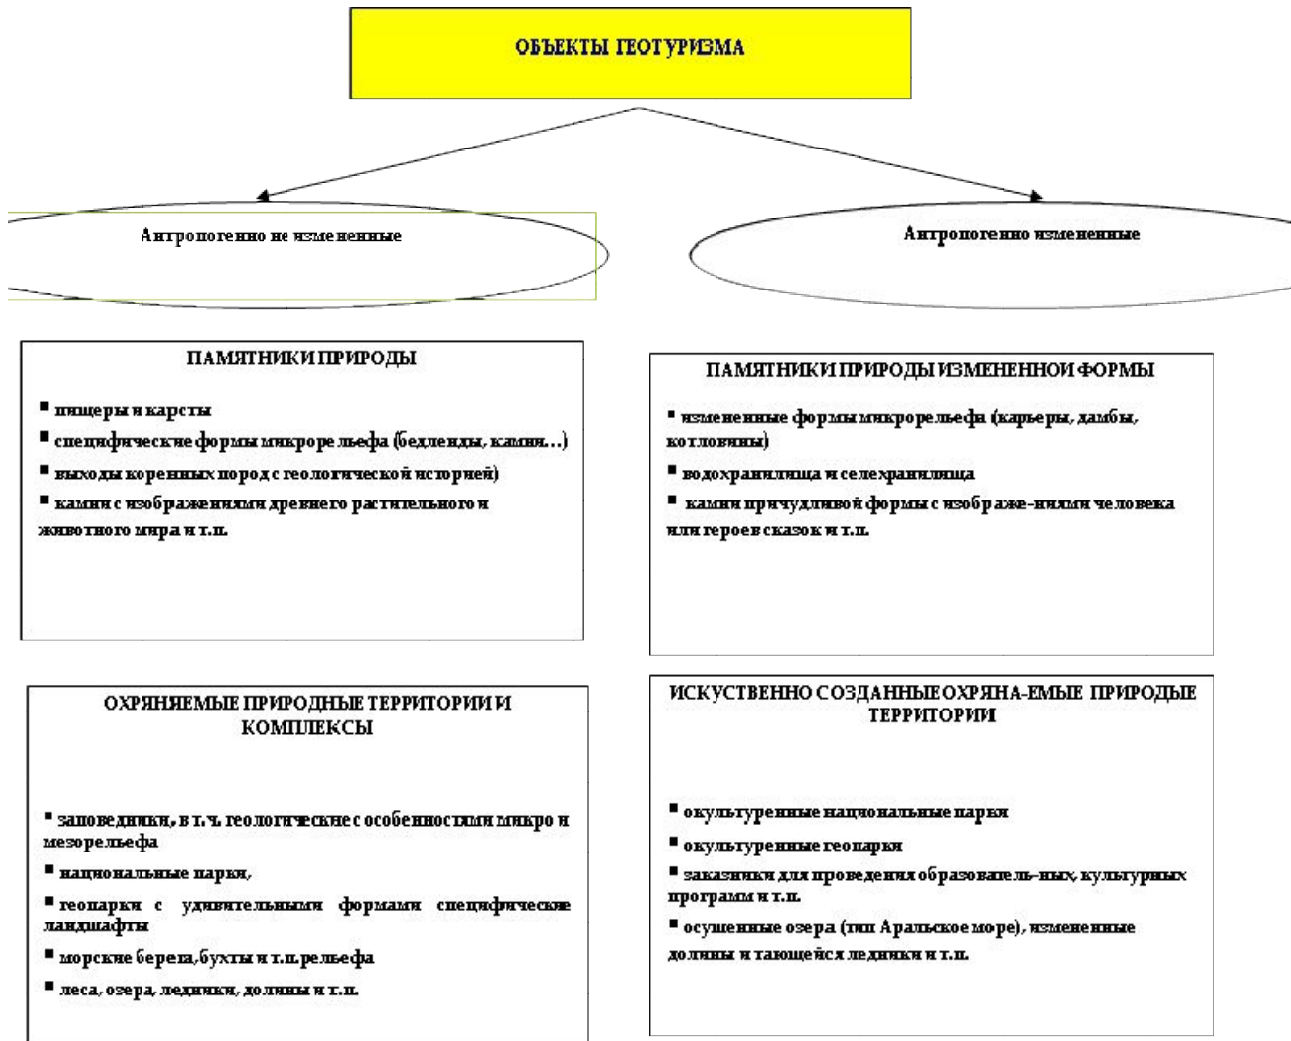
ОБЪЕКТЫ ГЕОТУРИЗМА

Антропогенно не измененные

Антропогенно измененные

ПАМЯТНИКИ ПРИРОДЫ

▪ пещеры и карсты
▪ специфические формы микрорельефа (бедленды, камни…)
▪ выходы коренных пород с геологической историей)
▪ камни с изображениями древнего растительного и животного мира и т.п.

ПАМЯТНИКИ ПРИРОДЫ ИЗМЕНЕННОЙ ФОРМЫ

▪ измененные формы микрорельефа (карьеры, дамбы, котловины)
▪ водохранилища и селехранилища
▪ камни причудливой формы с изображе-ниями человека или героев сказок и т.п.

ОХРЯНЯЕМЫЕ ПРИРОДНЫЕ ТЕРРИТОРИИ И КОМПЛЕКСЫ

▪ заповедники, в т.ч. геологические с особенностями микро и мезорельефа
▪ национальные парки,
▪ геопарки с удивительными формами специфические ландшафты
▪ морские берега,бухты и т.п.рельефа
▪ леса, озера, ледники, долины и т.п.

ИСКУСТВЕННО СОЗДАННЫЕ ОХРЯНА-ЕМЫЕ ПРИРОДЫЕ ТЕРРИТОРИИ

▪ окультуренные национальные парки
▪ окультуренные геопарки
▪ заказники для проведения образовател-ных, культурных программ и т.п.
▪ осушенные озера (тип Аральское море), измененные долины и тающейся ледники и т.п.